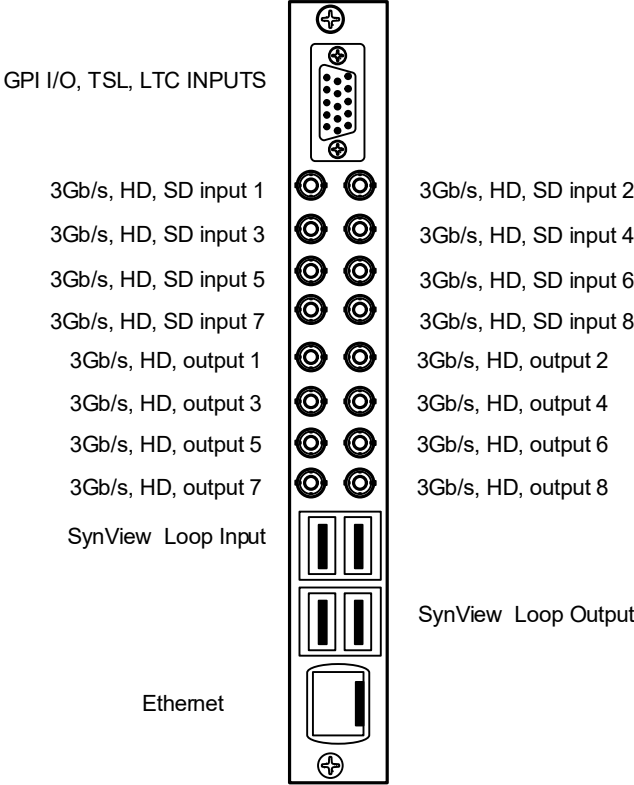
GPI I/O, TSL, LTC INPUTS

3Gb/s, HD, SD input 1

3Gb/s, HD, SD input 2

3Gb/s, HD, SD input 3

3Gb/s, HD, SD input 4

3Gb/s, HD, SD input 5

3Gb/s, HD, SD input 6

3Gb/s, HD, SD input 7

3Gb/s, HD, SD input 8

3Gb/s, HD, output 1

3Gb/s, HD, output 2

3Gb/s, HD, output 3

3Gb/s, HD, output 4

3Gb/s, HD, output 5

3Gb/s, HD, output 6

3Gb/s, HD, output 7

3Gb/s, HD, output 8

SynView Loop Input

SynView Loop Output

Ethernet